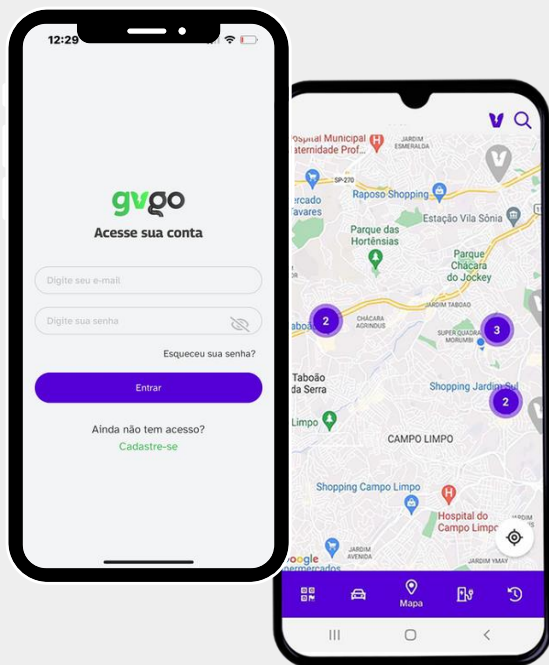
12:29

gvgo
Acesse sua conta

Digite seu e-mail

Digite sua senha

Esqueceu sua senha?

Entrar

Ainda não tem acesso?
Cadastre-se

ospital Municipal
aternidade Prof...
JARDIM ESMERALDA
SP-270
ercado
Tavares
Raposo Shopping
Estação Vila Sônia
Parque das Hortênsias
Parque Chácara do Jockey
JARDIM TABOÃO
2
CHÁCARA AGRINDUS
Taboã
SUPER QUADRA MORUMBI
3
Taboão da Serra
Shopping Jardim Sul
2
CAMPO LIMPO
Shopping Campo Limpo
Hospital do Campo Limpo
JARDIM
Google
permercados
JARDIM YMAY
Mapa